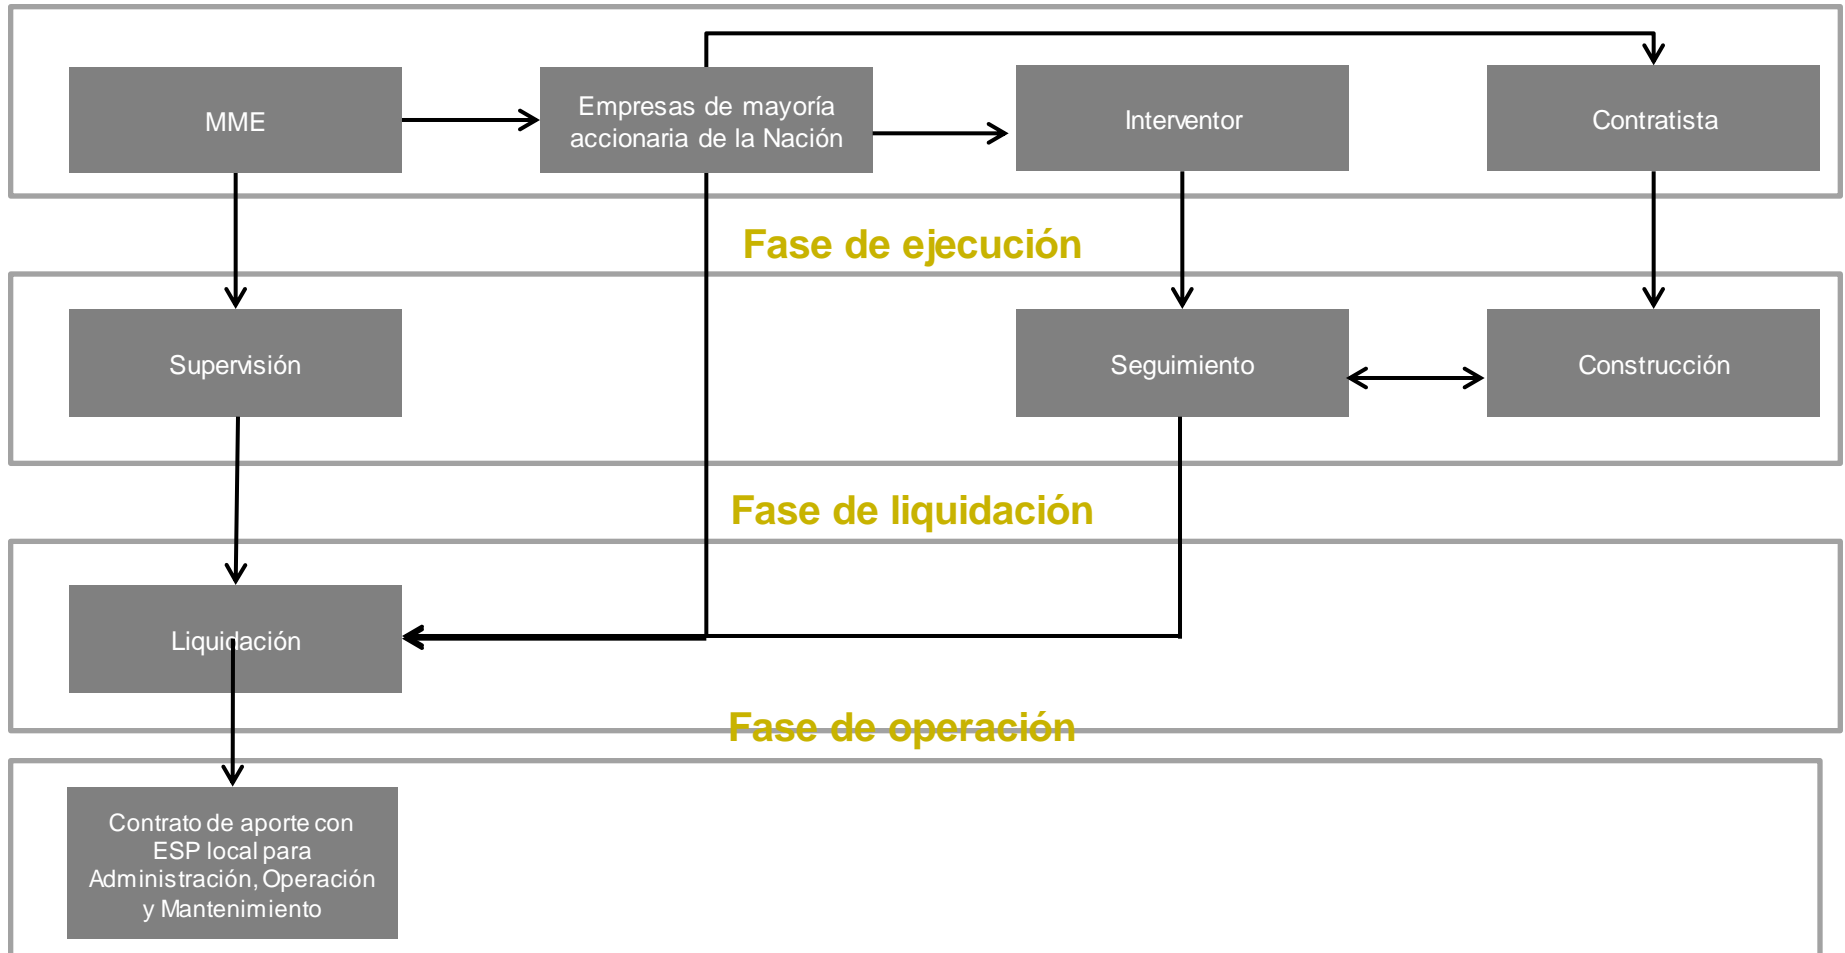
MME

Empresas de mayoría accionaria de la Nación

Interventor

Contratista

Fase de ejecución

Supervisión

Seguimiento

Construcción

Fase de liquidación

Liquidación

Fase de operación

Contrato de aporte con ESP local para Administración, Operación y Mantenimiento